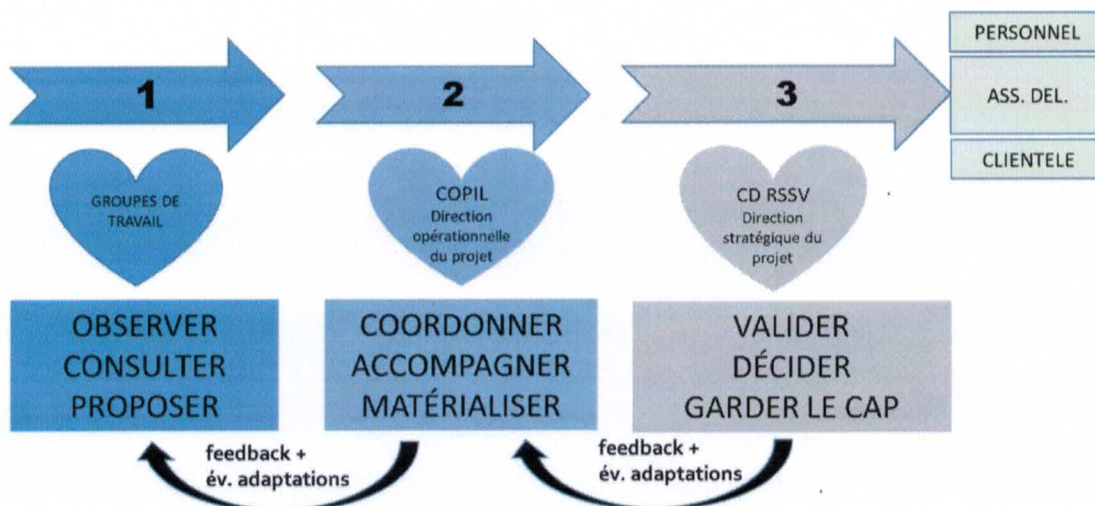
1

GROUPES DE TRAVAIL

OBSERVER
CONSULTER
PROPOSER

2

COPIL
Direction opérationnelle du projet

COORDONNER
ACCOMPAGNER
MATÉRIALISER

3

CD RSSV
Direction stratégique du projet

VALIDER
DÉCIDER
GARDER LE CAP

PERSONNEL

ASS. DEL.

CLIENTELE

feedback + év. adaptations

feedback + év. adaptations